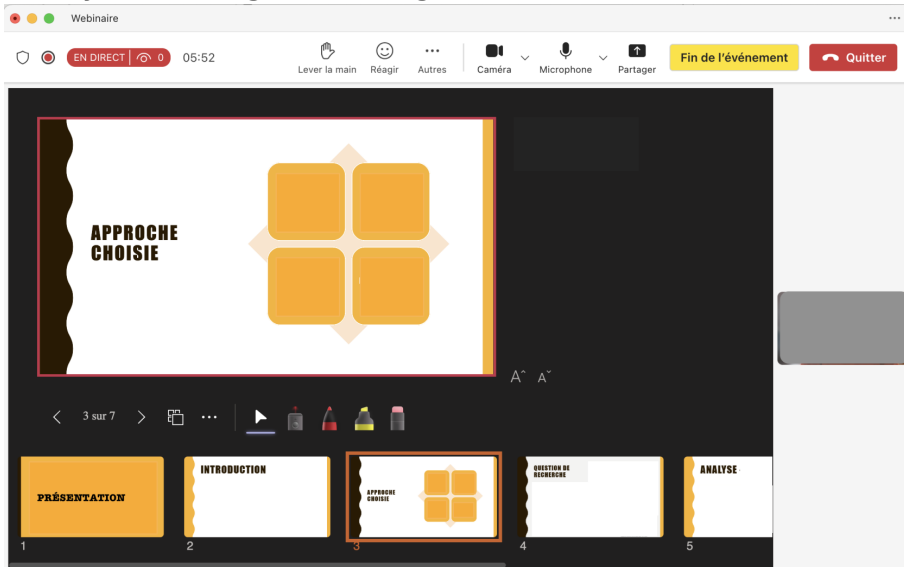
Webinaire

EN DIRECT 0 05:52

Lever la main Réagir Autres Caméra Microphone Partager Fin de l'événement Quitter

APPROCHE CHOISIE

A^ A˅

3 sur 7

PRÉSENTATION
1

INTRODUCTION
2

APPROCHE CHOISIE
3

QUESTION DE RECHERCHE
4

ANALYSE
5